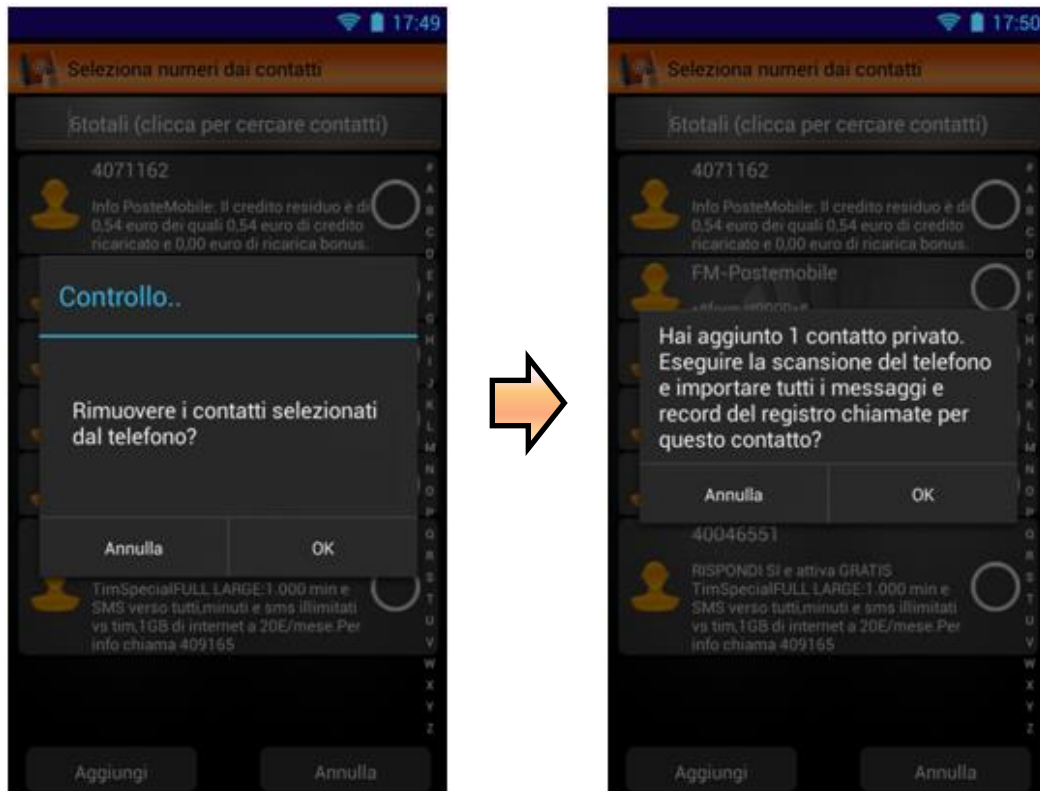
17:49

Seleziona numeri dai contatti

5totali (clicca per cercare contatti)

4071162

Info PosteMobile: Il credito residuo è di 0,54 euro dei quali 0,54 euro di credito ricaricato e 0,00 euro di ricarica bonus.

Controllo..

Rimuovere i contatti selezionati dal telefono?

Annulla

OK

TimSpecialFULL LARGE:1.000 min e SMS verso tutti,minuti e sms illimitati vs tim,1GB di internet a 20E/mese.Per info chiama 409165

#
A
B
C
D
E
F
G
H
I
J
K
L
M
N
O
P
Q
R
S
T
U
V
W
X
Y
Z

Aggiungi

Annulla

17:50

Seleziona numeri dai contatti

5totali (clicca per cercare contatti)

4071162

Info PosteMobile: Il credito residuo è di 0,54 euro dei quali 0,54 euro di credito ricaricato e 0,00 euro di ricarica bonus.

FM-Postemobile

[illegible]

Hai aggiunto 1 contatto privato. Eseguire la scansione del telefono e importare tutti i messaggi e record del registro chiamate per questo contatto?

Annulla

OK

40046551

RISPONDI SI e attiva GRATIS TimSpecialFULL LARGE:1.000 min e SMS verso tutti,minuti e sms illimitati vs tim,1GB di internet a 20E/mese.Per info chiama 409165

#
A
B
C
D
E
F
G
H
I
J
K
L
M
N
O
P
Q
R
S
T
U
V
W
X
Y
Z

Aggiungi

Annulla